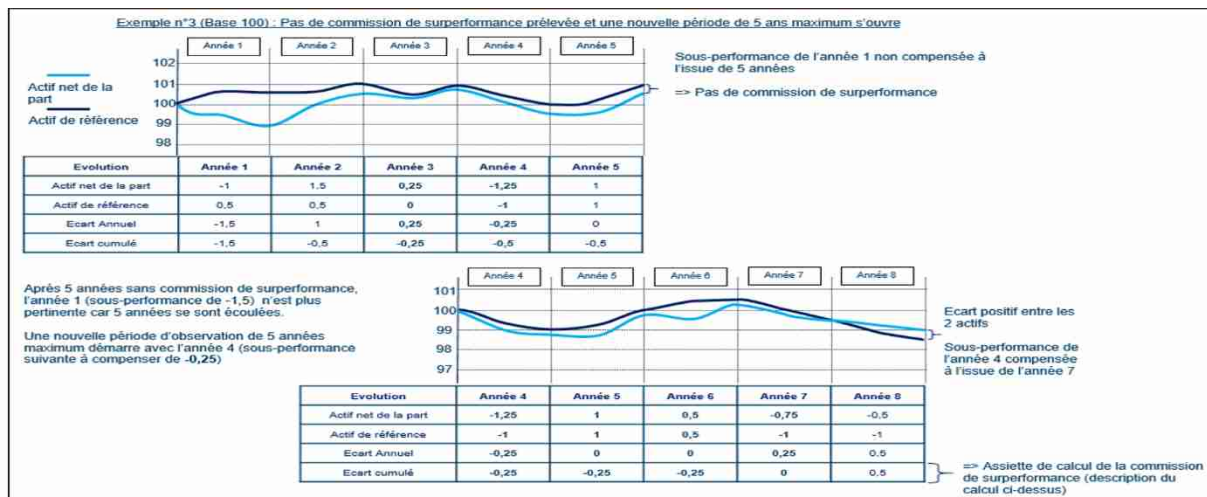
Exemple n°3 (Base 100) : Pas de commission de surperformance prélevée et une nouvelle période de 5 ans maximum s'ouvre

Année 1 | Année 2 | Année 3 | Année 4 | Année 5

102
101
100
99
98

Actif net de la part

Actif de référence

Sous-performance de l'année 1 non compensée à l'issue de 5 années

=> Pas de commission de surperformance

| Evolution | Année 1 | Année 2 | Année 3 | Année 4 | Année 5 |
|---|---|---|---|---|---|
| Actif net de la part | -1 | 1,5 | 0,25 | -1,25 | 1 |
| Actif de référence | 0,5 | 0,5 | 0 | -1 | 1 |
| Ecart Annuel | -1,5 | 1 | 0,25 | -0,25 | 0 |
| Ecart cumulé | -1,5 | -0,5 | -0,25 | -0,5 | -0,5 |

Après 5 années sans commission de surperformance, l'année 1 (sous-performance de -1,5) n'est plus pertinente car 5 années se sont écoulées.

Une nouvelle période d'observation de 5 années maximum démarre avec l'année 4 (sous-performance suivante à compenser de -0,25)

Année 4 | Année 5 | Année 6 | Année 7 | Année 8

101
100
99
98
97

Ecart positif entre les 2 actifs

Sous-performance de l'année 4 compensée à l'issue de l'année 7

| Evolution | Année 4 | Année 5 | Année 6 | Année 7 | Année 8 |
|---|---|---|---|---|---|
| Actif net de la part | -1,25 | 1 | 0,5 | -0,75 | -0,5 |
| Actif de référence | -1 | 1 | 0,5 | -1 | -1 |
| Ecart Annuel | -0,25 | 0 | 0 | 0,25 | 0,5 |
| Ecart cumulé | -0,25 | -0,25 | -0,25 | 0 | 0,5 |

=> Assiette de calcul de la commission de surperformance (description du calcul ci-dessus)